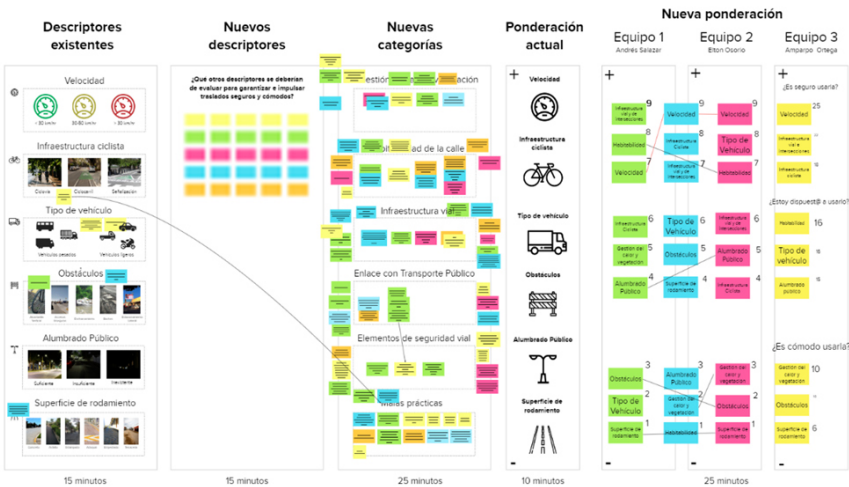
Descriptores existentes

Velocidad
< 30 km/h
30-50 km/h
> 50 km/h

Infraestructura ciclista
Ciclovía
Ciclocarril
Señalización

Tipo de vehículo
Vehículos pesados
Vehículos ligeros

Obstáculos

Alumbrado Público
Suficiente
Insuficiente
Inexistente

Superficie de rodamiento

15 minutos

Nuevos descriptores

¿Qué otros descriptores se deberían de evaluar para garantizar e impulsar traslados seguros y cómodos?

15 minutos

Nuevas categorías

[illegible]estión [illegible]

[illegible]d de la calle

Infraestructura vial

Enlace con Transporte Público

Elementos de seguridad vial

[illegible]as prácticas

25 minutos

Ponderación actual

+
Velocidad
Infraestructura ciclista
Tipo de vehículo
Obstáculos
Alumbrado Público
Superficie de rodamiento
-

10 minutos

Nueva ponderación

Equipo 1
Andrés Salazar
+
Infraestructura vial y de intersecciones 9
Habitabilidad 8
Velocidad 7
Infraestructura Ciclista 6
Gestión del calor y vegetación 5
Alumbrado Público 4
Obstáculos 3
Tipo de Vehículo 2
Superficie de rodamiento 1
-

Equipo 2
Elton Osorio
+
Velocidad 9
Infraestructura Ciclista 8
Infraestructura vial y de intersecciones 7
Tipo de Vehículo 6
Obstáculos 5
Superficie de rodamiento 4
Alumbrado Público 3
Gestión del calor y vegetación 2
Habitabilidad 1
Velocidad
Tipo de Vehículo
Habitabilidad
Infraestructura vial y de intersecciones
Alumbrado Público
Infraestructura Ciclista
Gestión del calor y vegetación
Obstáculos
Superficie de rodamiento
-

Equipo 3
Amparo Ortega
+
¿Es seguro usarla?
Velocidad 25
Infraestructura vial y de intersecciones
Infraestructura ciclista
¿Estoy dispuest@ a usarlo?
Habitabilidad 16
Tipo de Vehículo
Alumbrado público
¿Es cómodo usarla?
Gestión del calor y vegetación 10
Obstáculos
Superficie de rodamiento 6
-

25 minutos